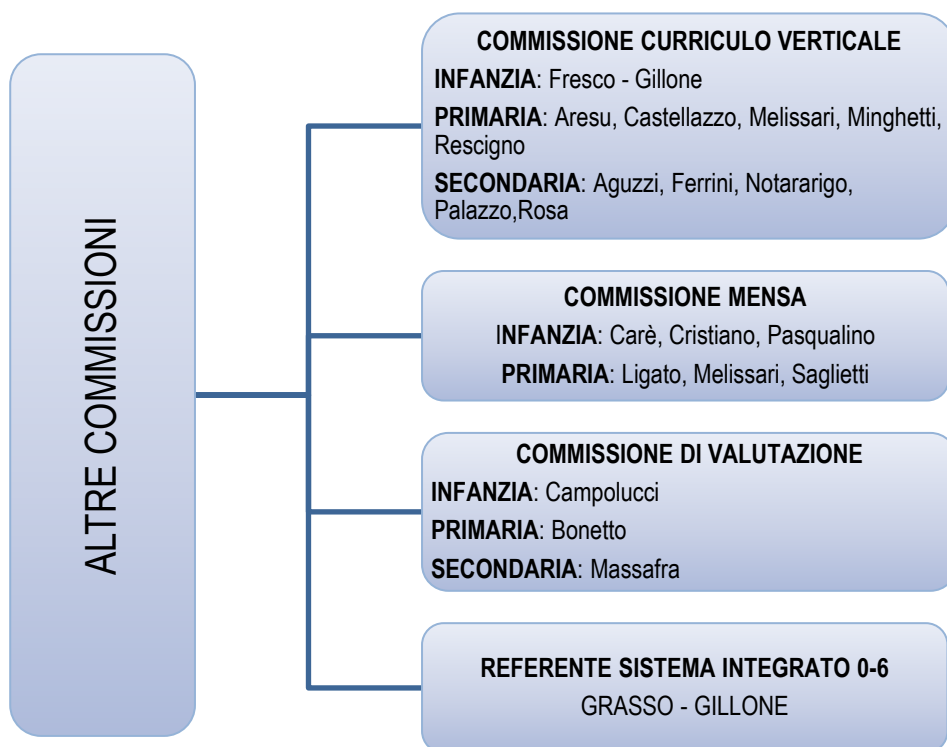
ALTRE COMMISSIONI

COMMISSIONE CURRICULO VERTICALE
INFANZIA: Fresco - Gillone
PRIMARIA: Aresu, Castellazzo, Melissari, Minghetti, Rescigno
SECONDARIA: Aguzzi, Ferrini, Notararigo, Palazzo,Rosa

COMMISSIONE MENSA
INFANZIA: Carè, Cristiano, Pasqualino
PRIMARIA: Ligato, Melissari, Saglietti

COMMISSIONE DI VALUTAZIONE
INFANZIA: Campolucci
PRIMARIA: Bonetto
SECONDARIA: Massafra

REFERENTE SISTEMA INTEGRATO 0-6
GRASSO - GILLONE